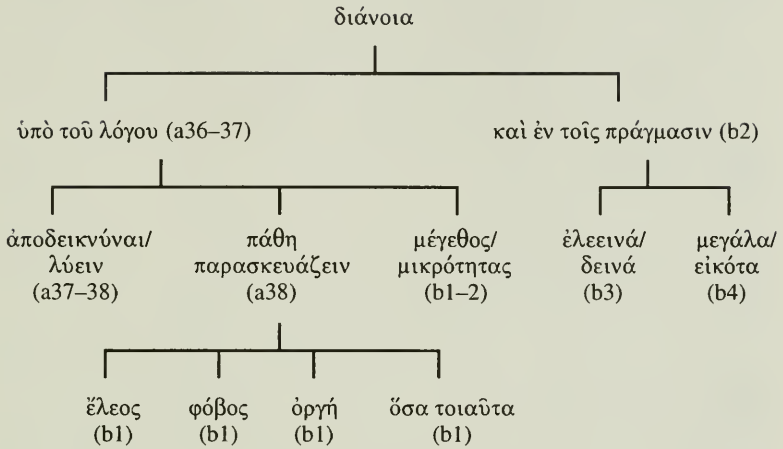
διάνοια

ὑπὸ τοῦ λόγου (a36–37)

καὶ ἐν τοῖς πράγμασιν (b2)

ἀποδεικνύναι/ λύειν (a37–38)

πάθη παρασκευάζειν (a38)

μέγεθος/ μικρότητας (b1–2)

ἐλεεινά/ δεινά (b3)

μεγάλα/ εἰκότα (b4)

ἔλεος (b1)

φόβος (b1)

ὀργή (b1)

ὅσα τοιαῦτα (b1)